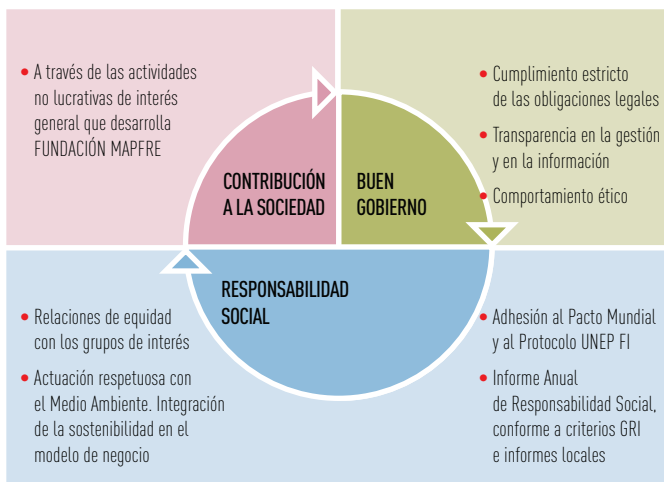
• A través de las actividades no lucrativas de interés general que desarrolla FUNDACIÓN MAPFRE

• Cumplimiento estricto de las obligaciones legales

• Transparencia en la gestión y en la información

• Comportamiento ético

CONTRIBUCIÓN A LA SOCIEDAD

BUEN GOBIERNO

RESPONSABILIDAD SOCIAL

• Relaciones de equidad con los grupos de interés

• Actuación respetuosa con el Medio Ambiente. Integración de la sostenibilidad en el modelo de negocio

• Adhesión al Pacto Mundial y al Protocolo UNEP FI

• Informe Anual de Responsabilidad Social, conforme a criterios GRI e informes locales